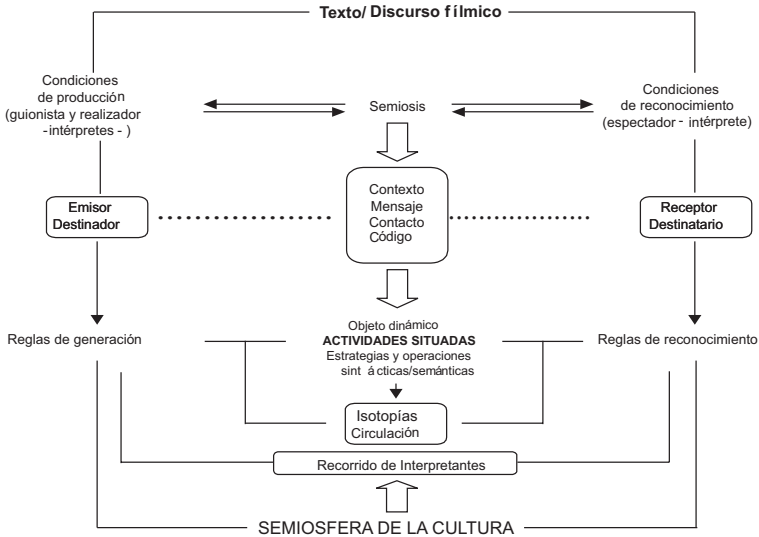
Texto/ Discurso fílmico

Condiciones de producción (guionista y realizador -intérpretes - )

Semiosis

Condiciones de reconocimiento (espectador - intérprete)

Emisor Destinador

Contexto Mensaje Contacto Código

Receptor Destinatario

Reglas de generación

Objeto dinámico
ACTIVIDADES SITUADAS
Estrategias y operaciones sintácticas/semánticas

Reglas de reconocimiento

Isotopías Circulación

Recorrido de Interpretantes

SEMIOSFERA DE LA CULTURA